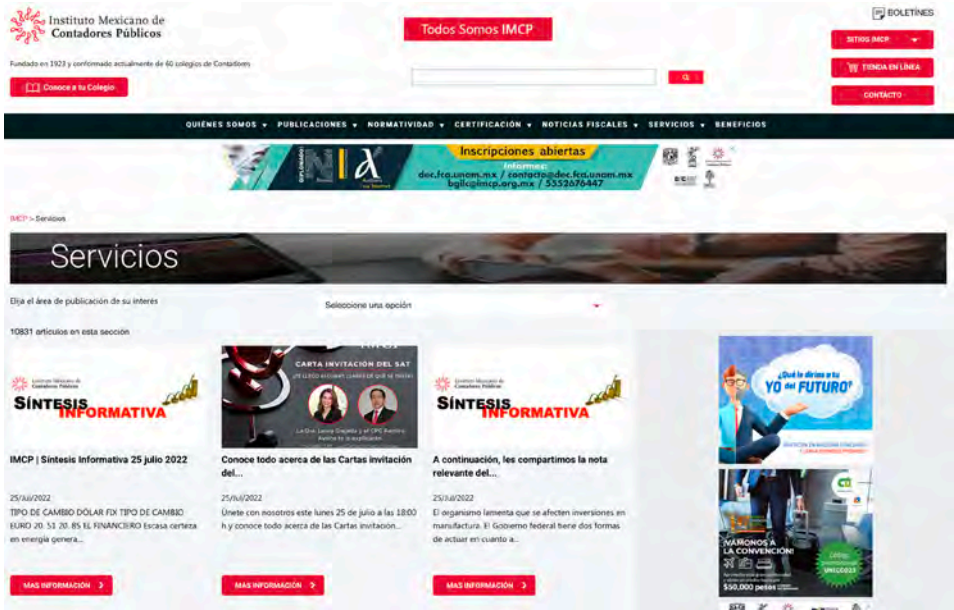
Instituto Mexicano de Contadores Públicos

Fundado en 1923 y conformado actualmente de 60 colegios de Contadores

Conoce a tu Colegio

Todos Somos IMCP

BOLETINES

SITIOS IMCP

TIENDA EN LÍNEA

CONTACTO

QUIÉNES SOMOS ▾ PUBLICACIONES ▾ NORMATIVIDAD ▾ CERTIFICACIÓN ▾ NOTICIAS FISCALES ▾ SERVICIOS ▾ BENEFICIOS

DIPLOMADO NIF

Inscripciones abiertas
Informes:
dec.fca.unam.mx / contacto@dec.fca.unam.mx
bgilc@imcp.org.mx / 5552676447

IMCP > Servicios

Servicios

Elija el área de publicación de su interés

Seleccione una opción

10831 artículos en esta sección

Instituto Mexicano de Contadores Públicos
SÍNTESIS INFORMATIVA

IMCP | Síntesis Informativa 25 julio 2022

25/Jul/2022

TIPO DE CAMBIO DÓLAR FIX TIPO DE CAMBIO EURO 20. 51 20. 85 EL FINANCIERO Escasa certeza en energía genera...

MAS INFORMACIÓN

CARTA INVITACIÓN DEL SAT

Conoce todo acerca de las Cartas invitación del...

25/Jul/2022

Únete con nosotros este lunes 25 de julio a las 18:00 h y conoce todo acerca de las Cartas invitación...

MAS INFORMACIÓN

Instituto Mexicano de Contadores Públicos
SÍNTESIS INFORMATIVA

A continuación, les compartimos la nota relevante del...

25/Jul/2022

El organismo lamenta que se afecten inversiones en manufactura. El Gobierno federal tiene dos formas de actuar en cuanto a...

MAS INFORMACIÓN

¿Qué le dirías a tu YO del FUTURO?

¡VÁMONOS A LA CONVENCIÓN!

$50,000 pesos